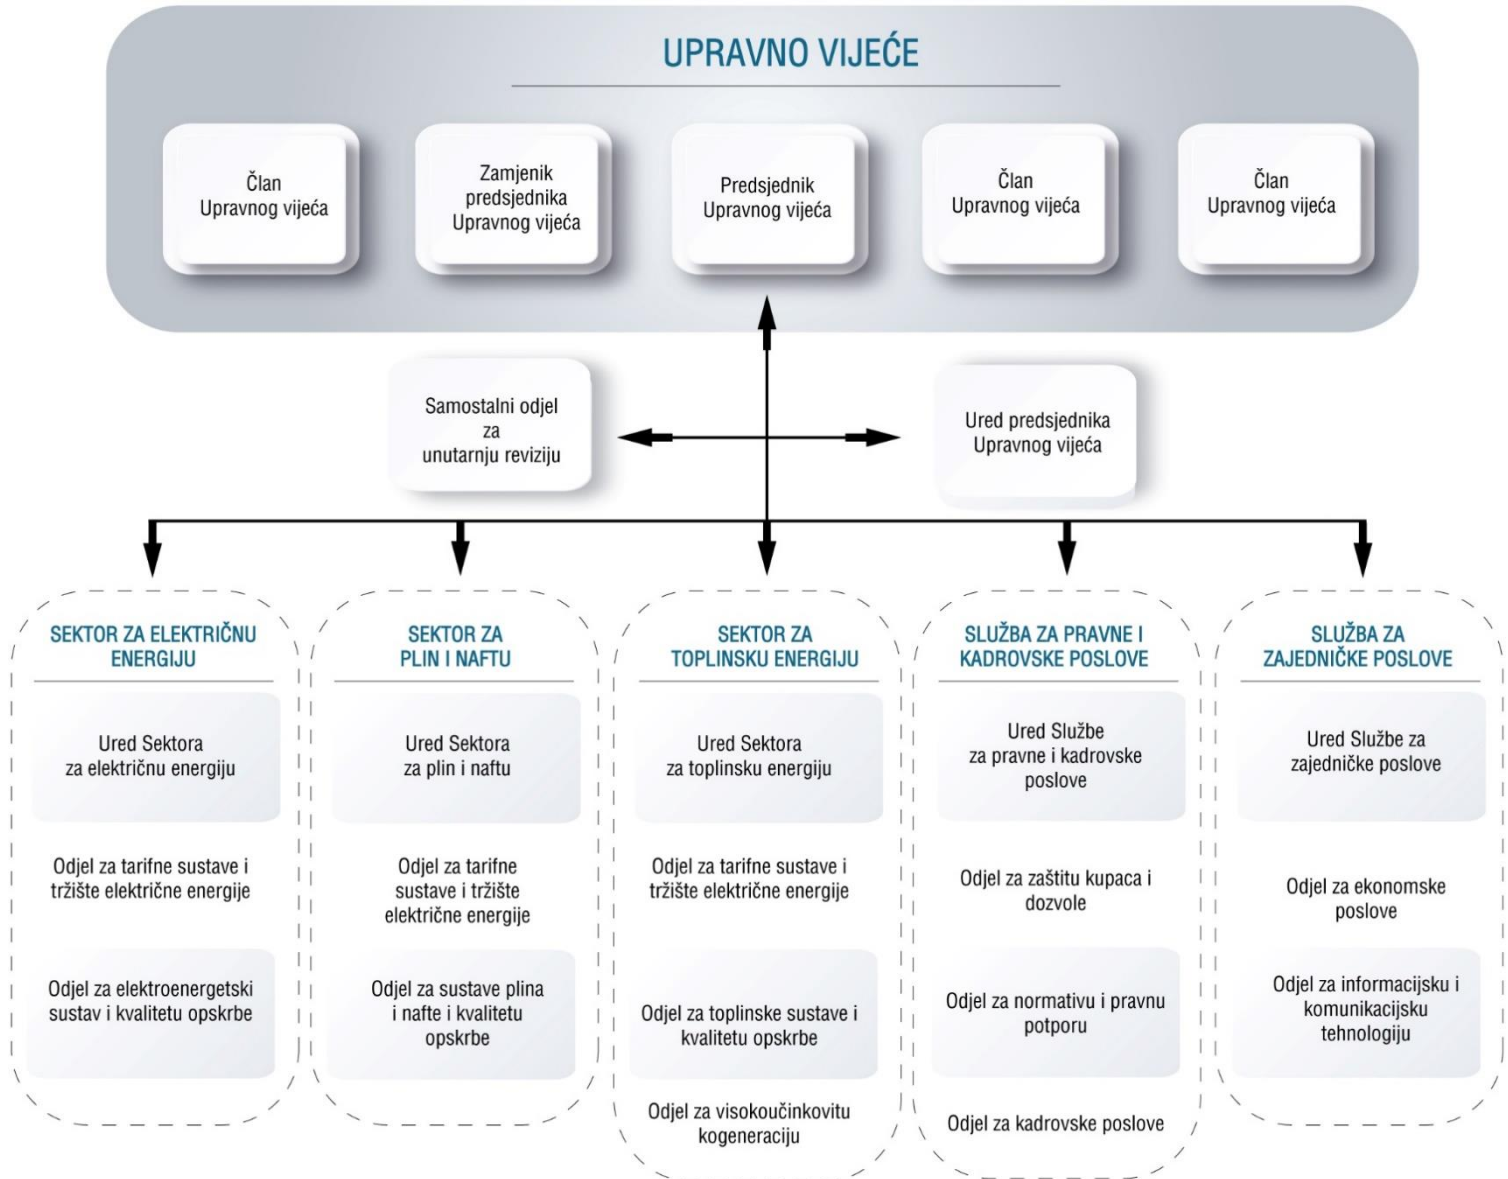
UPRAVNO VIJEĆE

Član Upravnog vijeća

Zamjenik predsjednika Upravnog vijeća

Predsjednik Upravnog vijeća

Član Upravnog vijeća

Član Upravnog vijeća

Samostalni odjel za unutarnju reviziju

Ured predsjednika Upravnog vijeća

SEKTOR ZA ELEKTRIČNU ENERGIJU

Ured Sektora za električnu energiju

Odjel za tarifne sustave i tržište električne energije

Odjel za elektroenergetski sustav i kvalitetu opskrbe

SEKTOR ZA PLIN I NAFTU

Ured Sektora za plin i naftu

Odjel za tarifne sustave i tržište električne energije

Odjel za sustave plina i nafte i kvalitetu opskrbe

SEKTOR ZA TOPLINSKU ENERGIJU

Ured Sektora za toplinsku energiju

Odjel za tarifne sustave i tržište električne energije

Odjel za toplinske sustave i kvalitetu opskrbe

Odjel za visokoučinkovitu kogeneraciju

SLUŽBA ZA PRAVNE I KADROVSKE POSLOVE

Ured Službe za pravne i kadrovske poslove

Odjel za zaštitu kupaca i dozvole

Odjel za normativu i pravnu potporu

Odjel za kadrovske poslove

SLUŽBA ZA ZAJEDNIČKE POSLOVE

Ured Službe za zajedničke poslove

Odjel za ekonomske poslove

Odjel za informacijsku i komunikacijsku tehnologiju